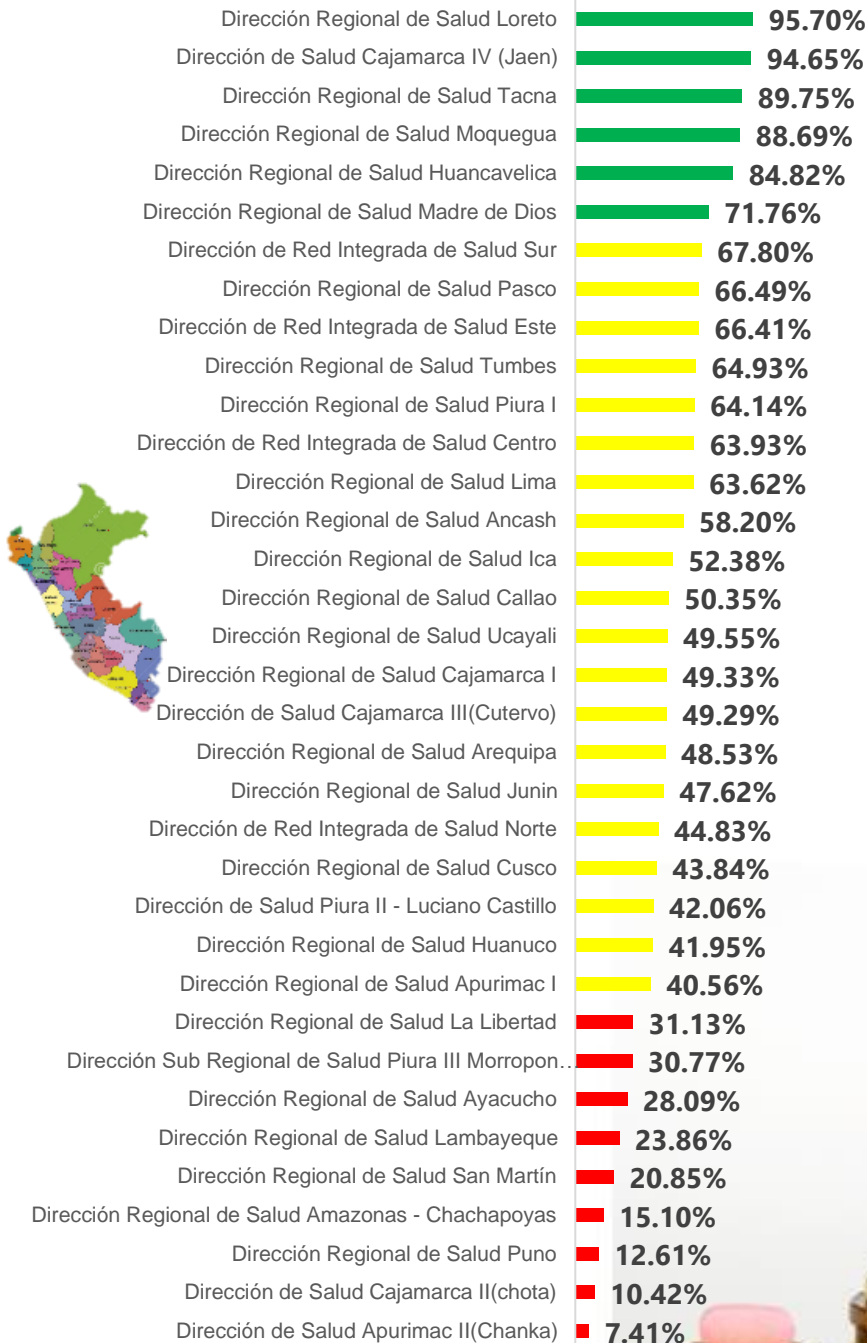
| | |
|---|---|
| Dirección Regional de Salud Loreto | 95.70% |
| Dirección de Salud Cajamarca IV (Jaen) | 94.65% |
| Dirección Regional de Salud Tacna | 89.75% |
| Dirección Regional de Salud Moquegua | 88.69% |
| Dirección Regional de Salud Huancavelica | 84.82% |
| Dirección Regional de Salud Madre de Dios | 71.76% |
| Dirección de Red Integrada de Salud Sur | 67.80% |
| Dirección Regional de Salud Pasco | 66.49% |
| Dirección de Red Integrada de Salud Este | 66.41% |
| Dirección Regional de Salud Tumbes | 64.93% |
| Dirección Regional de Salud Piura I | 64.14% |
| Dirección de Red Integrada de Salud Centro | 63.93% |
| Dirección Regional de Salud Lima | 63.62% |
| Dirección Regional de Salud Ancash | 58.20% |
| Dirección Regional de Salud Ica | 52.38% |
| Dirección Regional de Salud Callao | 50.35% |
| Dirección Regional de Salud Ucayali | 49.55% |
| Dirección Regional de Salud Cajamarca I | 49.33% |
| Dirección de Salud Cajamarca III(Cutervo) | 49.29% |
| Dirección Regional de Salud Arequipa | 48.53% |
| Dirección Regional de Salud Junin | 47.62% |
| Dirección de Red Integrada de Salud Norte | 44.83% |
| Dirección Regional de Salud Cusco | 43.84% |
| Dirección de Salud Piura II - Luciano Castillo | 42.06% |
| Dirección Regional de Salud Huanuco | 41.95% |
| Dirección Regional de Salud Apurimac I | 40.56% |
| Dirección Regional de Salud La Libertad | 31.13% |
| Dirección Sub Regional de Salud Piura III Morropon... | 30.77% |
| Dirección Regional de Salud Ayacucho | 28.09% |
| Dirección Regional de Salud Lambayeque | 23.86% |
| Dirección Regional de Salud San Martín | 20.85% |
| Dirección Regional de Salud Amazonas - Chachapoyas | 15.10% |
| Dirección Regional de Salud Puno | 12.61% |
| Dirección de Salud Cajamarca II(chota) | 10.42% |
| Dirección de Salud Apurimac II(Chanka) | 7.41% |